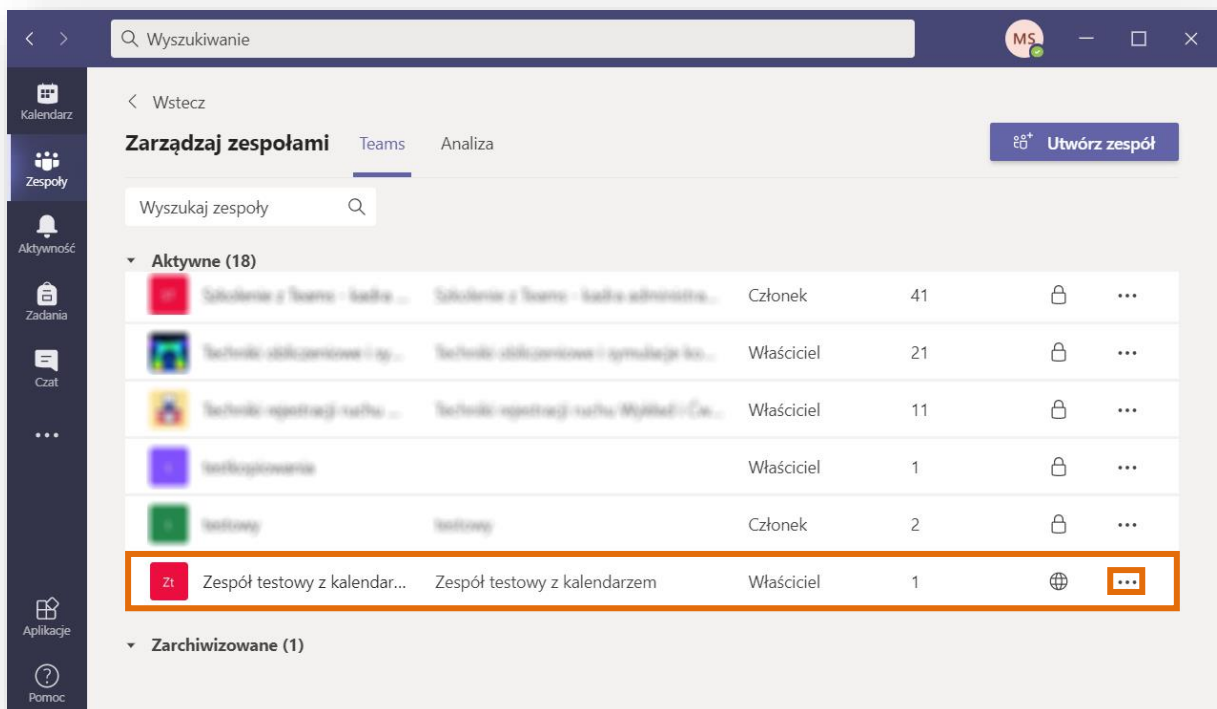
Wyszukiwanie

MS

Kalendarz
Zespoły
Aktywność
Zadania
Czat
...
Aplikacje
Pomoc

< Wstecz

Zarządzaj zespołami Teams Analiza

Utwórz zespół

Wyszukaj zespoły

Aktywne (18)

| | | | | | |
|---|---|---|---|---|---|
| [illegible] | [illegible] | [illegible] | Członek | 41 | ... |
| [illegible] | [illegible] | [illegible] | Właściciel | 21 | ... |
| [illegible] | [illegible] | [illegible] | Właściciel | 11 | ... |
| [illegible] | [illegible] | | Właściciel | 1 | ... |
| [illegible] | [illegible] | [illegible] | Członek | 2 | ... |
| Zt | Zespół testowy z kalendar... | Zespół testowy z kalendarzem | Właściciel | 1 | ... |

Zarchiwizowane (1)